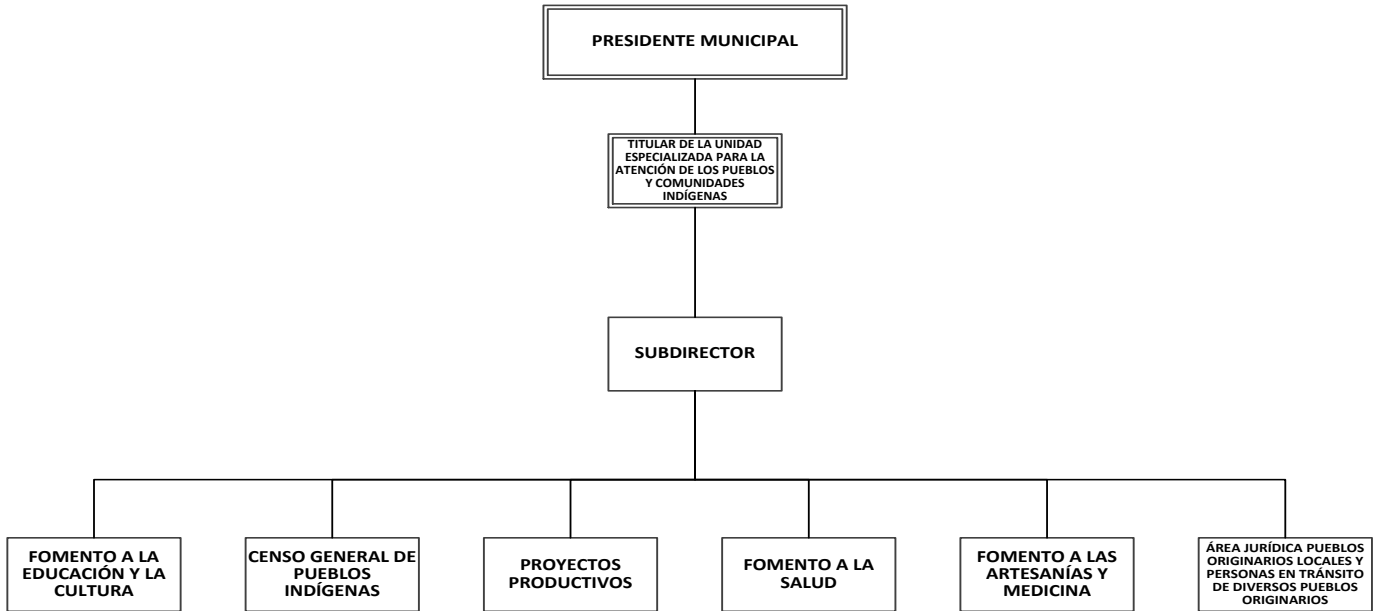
PRESIDENTE MUNICIPAL

TITULAR DE LA UNIDAD ESPECIALIZADA PARA LA ATENCIÓN DE LOS PUEBLOS Y COMUNIDADES INDÍGENAS

SUBDIRECTOR

FOMENTO A LA EDUCACIÓN Y LA CULTURA

CENSO GENERAL DE PUEBLOS INDÍGENAS

PROYECTOS PRODUCTIVOS

FOMENTO A LA SALUD

FOMENTO A LAS ARTESANÍAS Y MEDICINA

ÁREA JURÍDICA PUEBLOS ORIGINARIOS LOCALES Y PERSONAS EN TRÁNSITO DE DIVERSOS PUEBLOS ORIGINARIOS